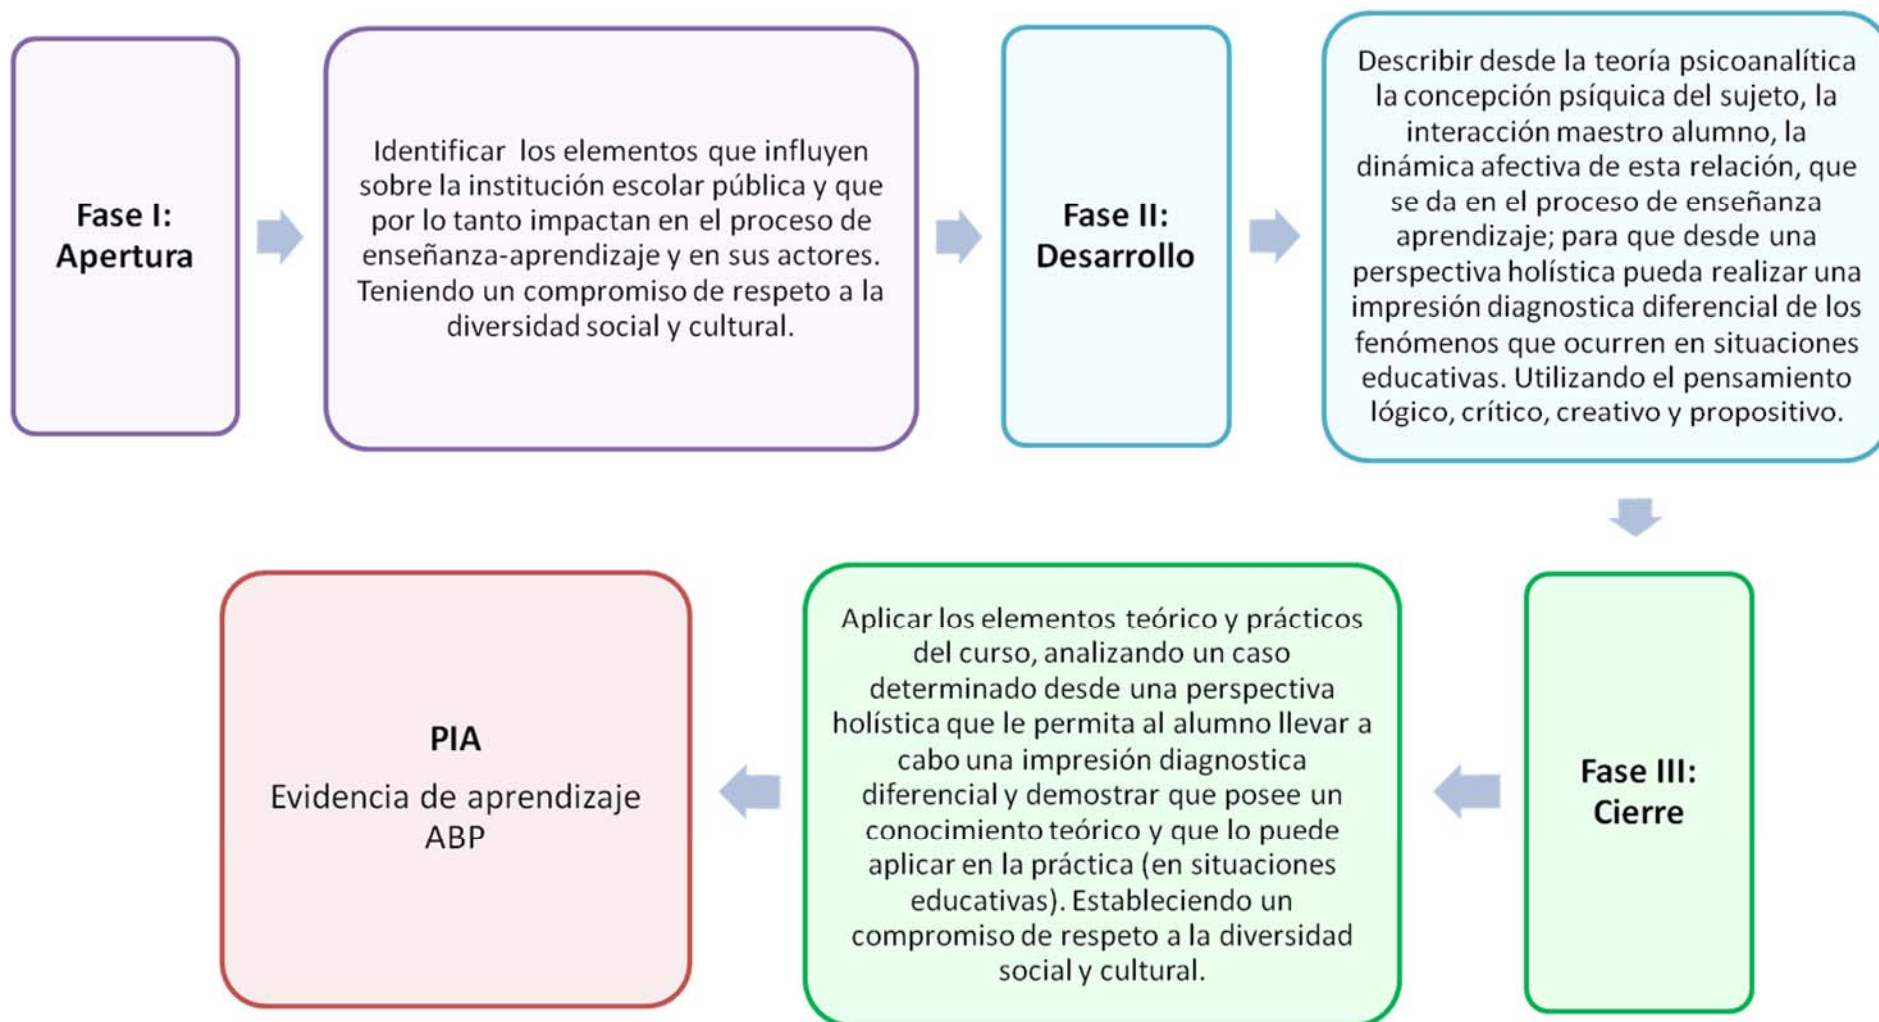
Fase I: Apertura

Identificar los elementos que influyen sobre la institución escolar pública y que por lo tanto impactan en el proceso de enseñanza-aprendizaje y en sus actores. Teniendo un compromiso de respeto a la diversidad social y cultural.

Fase II: Desarrollo

Describir desde la teoría psicoanalítica la concepción psíquica del sujeto, la interacción maestro alumno, la dinámica afectiva de esta relación, que se da en el proceso de enseñanza aprendizaje; para que desde una perspectiva holística pueda realizar una impresión diagnostica diferencial de los fenómenos que ocurren en situaciones educativas. Utilizando el pensamiento lógico, crítico, creativo y propositivo.

Fase III: Cierre

Aplicar los elementos teórico y prácticos del curso, analizando un caso determinado desde una perspectiva holística que le permita al alumno llevar a cabo una impresión diagnostica diferencial y demostrar que posee un conocimiento teórico y que lo puede aplicar en la práctica (en situaciones educativas). Estableciendo un compromiso de respeto a la diversidad social y cultural.

PIA

Evidencia de aprendizaje ABP